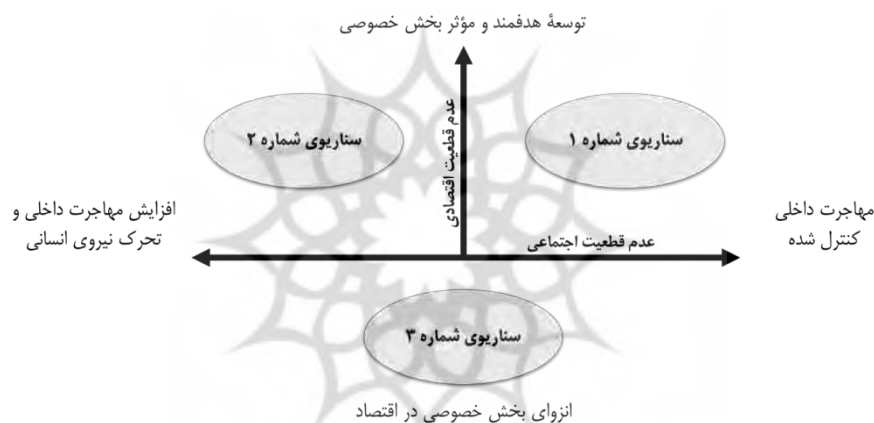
توسعهٔ هدفمند و مؤثر بخش خصوصی

سناریوی شماره ۲

عدم قطعیت اقتصادی

سناریوی شماره ۱

افزایش مهاجرت داخلی و تحرک نیروی انسانی

عدم قطعیت اجتماعی

مهاجرت داخلی کنترل شده

سناریوی شماره ۳

انزوای بخش خصوصی در اقتصاد